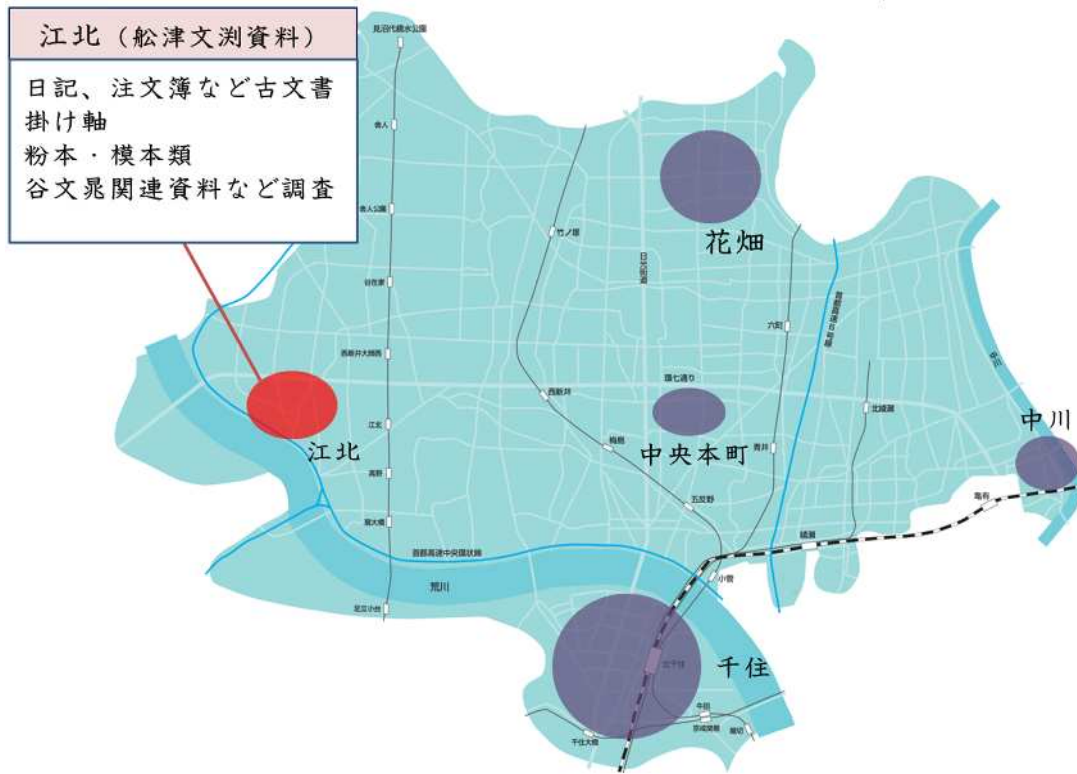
江北（舩津文渕資料）

日記、注文簿など古文書
掛け軸
粉本・模本類
谷文晁関連資料など調査

見沼代親水公園

舎人

舎人公園

竹ノ塚

日光街道

首都高速6号線

花畑

谷在家

六町

西新井大師西

環七通り

西新井

北綾瀬

中川

江北

梅島

中央本町

青井

中川

江北

高野

五反野

亀有

扇大橋

綾瀬

首都高速中央環状線

小菅

荒川

足立小台

北千住

千住

牛田

京成関屋

堀切

千住大橋